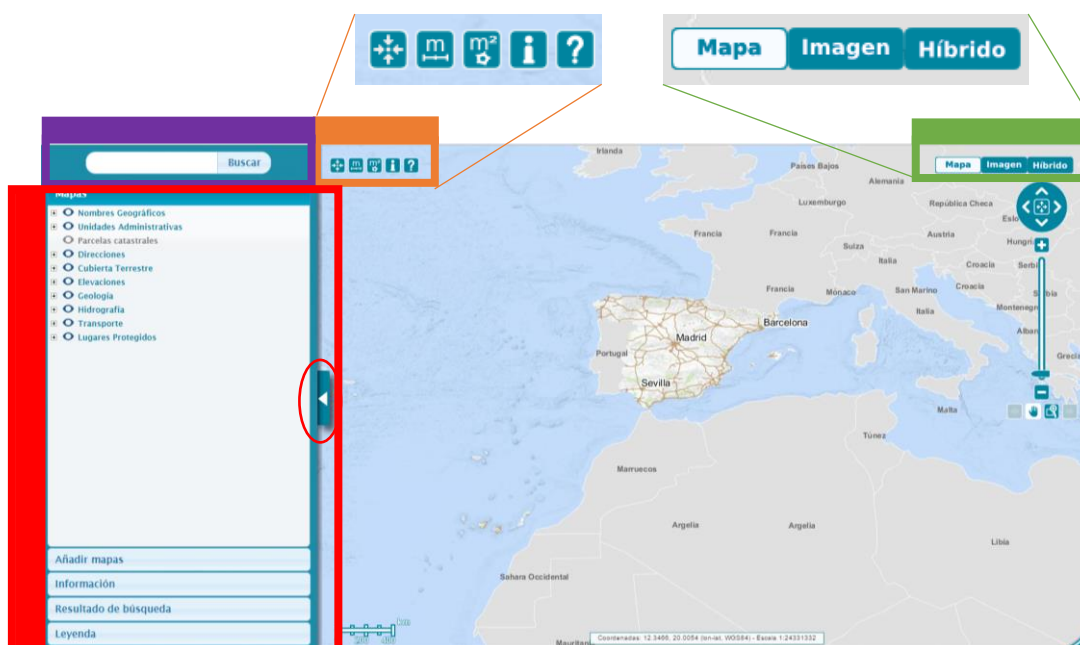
m m² i ?

Mapa Imagen Híbrido

Buscar

m m² i ?

Mapa Imagen Híbrido

Mapas

Nombres Geográficos
Unidades Administrativas
Parcelas catastrales
Direcciones
Cubierta Terrestre
Elevaciones
Geología
Hidrografía
Transporte
Lugares Protegidos

Añadir mapas
Información
Resultado de búsqueda
Leyenda

Irlanda
Países Bajos
Alemania
Luxemburgo
República Checa
Eslo
Francia
Francia
Suiza
Austria
Hungrí
Italia
Croacia
Serbi
Francia
Mónaco
San Marino
Croacia
Serbia
Italia
Montenegr
Albani
Barcelona
Madrid
Portugal
Sevilla
Grecia
Malta
Túnez
Marruecos
Argelia
Argelia
Libia
Sahara Occidental
Mauritan

Coordenadas: 12.3466, 20.0054 (lon-lat, WGS84) - Escala 1:24331332